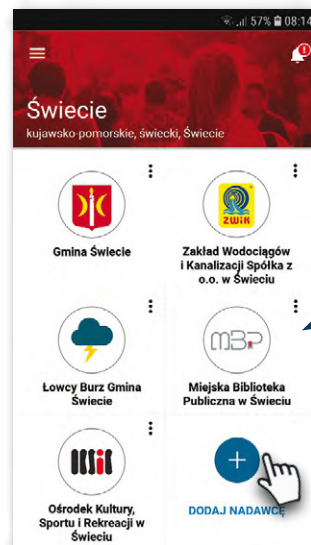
57% 08:14

Świecie
kujawsko-pomorskie, świecki, Świecie

ZWiK

Gmina Świecie

Zakład Wodociągów i Kanalizacji Spółka z o.o. w Świeciu

MBP

Łowcy Burz Gmina Świecie

Miejska Biblioteka Publiczna w Świeciu

Ośrodek Kultury, Sportu i Rekreacji w Świeciu

+

DODAJ NADAWCĘ